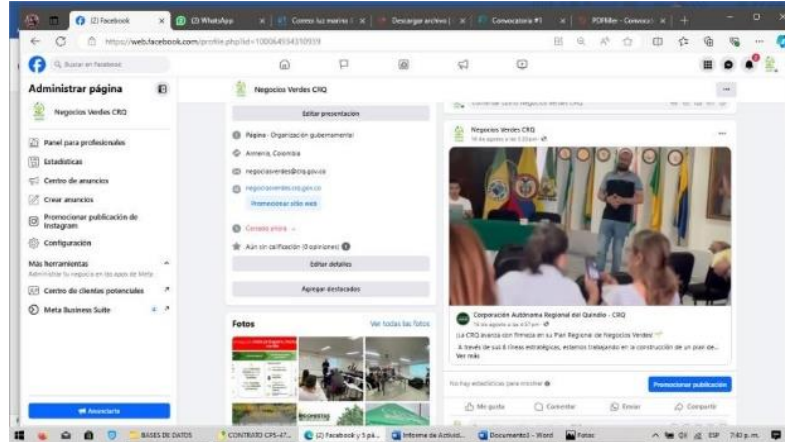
(2) Facebook
(2) WhatsApp
Cosmos luz marina (
Descargar archivo (
Convocatoria #1
PDFfiller - Convocat
https://web.facebook.com/profile.php?id=100064934310939
Buscar en Facebook

Administrar página
Negocios Verdes CRQ
Panel para profesionales
Estadísticas
Centro de anuncios
Crear anuncios
Promocionar publicación de Instagram
Configuración
Más herramientas
Administra tu negocio en las apps de Meta.
Centro de clientes potenciales
Meta Business Suite
Anunciarte

Negocios Verdes CRQ
Editar presentación
Página · Organización gubernamental
Armenia, Colombia
negociosverdes@crq.gov.co
negociosverdes.crq.gov.co
Promocionar sitio web
Cerrado ahora
Aún sin calificación (0 opiniones)
Editar detalles
Agregar destacados

Fotos
Ver todas las fotos

Negocios Verdes CRQ
Corporación Autónoma Regional del Quindío - CRQ
¡La CRQ avanza con firmeza en su Plan Regional de Negocios Verdes!
A través de sus 6 líneas estratégicas, estamos trabajando en la construcción de un plan de...
Ver más
No hay estadísticas para mostrar
Promocionar publicación
Me gusta
Comentar
Enviar
Compartir

BASES DE DATOS
CONTRATO CPS-47...
(2) Facebook y 5 pá...
Informe de Activid...
Documento2 - Word
Fotos
ESP
7:43 p. m.